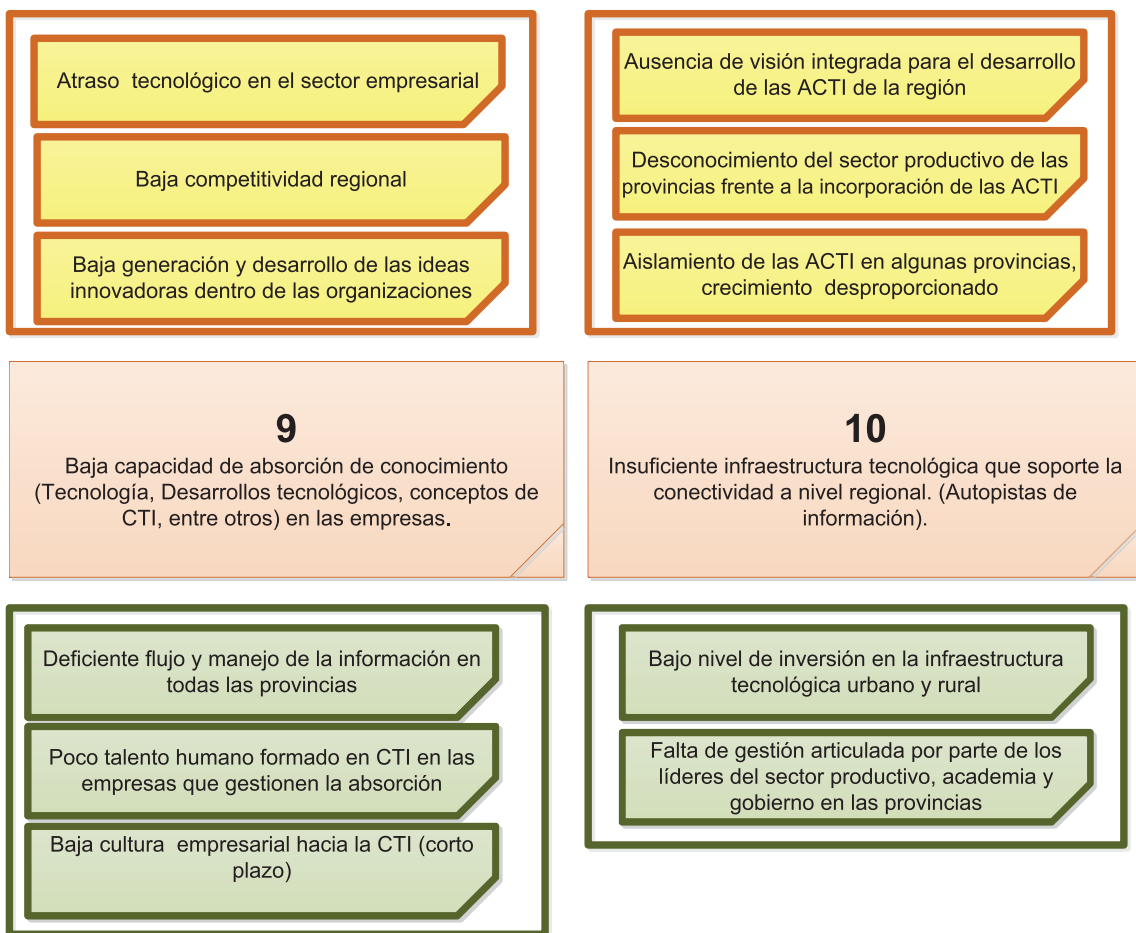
Atraso tecnológico en el sector empresarial

Baja competitividad regional

Baja generación y desarrollo de las ideas innovadoras dentro de las organizaciones

Ausencia de visión integrada para el desarrollo de las ACTI de la región

Desconocimiento del sector productivo de las provincias frente a la incorporación de las ACTI

Aislamiento de las ACTI en algunas provincias, crecimiento desproporcionado

9
Baja capacidad de absorción de conocimiento (Tecnología, Desarrollos tecnológicos, conceptos de CTI, entre otros) en las empresas.

10
Insuficiente infraestructura tecnológica que soporte la conectividad a nivel regional. (Autopistas de información).

Deficiente flujo y manejo de la información en todas las provincias

Poco talento humano formado en CTI en las empresas que gestionen la absorción

Baja cultura empresarial hacia la CTI (corto plazo)

Bajo nivel de inversión en la infraestructura tecnológica urbano y rural

Falta de gestión articulada por parte de los líderes del sector productivo, academia y gobierno en las provincias